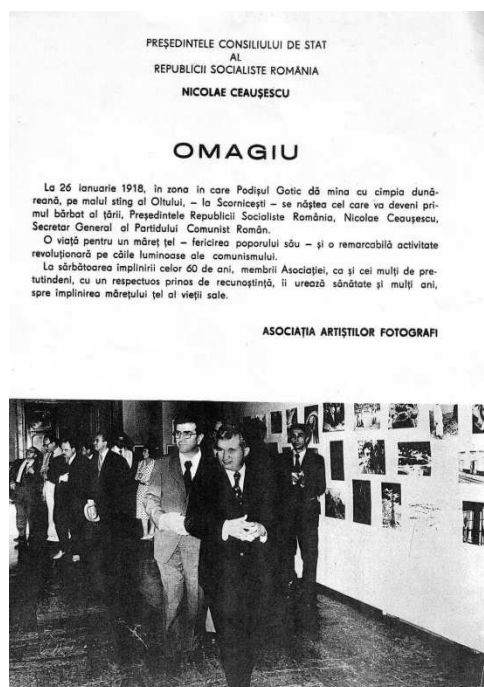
PREŞEDINTELE CONSILIULUI DE STAT
AL
REPUBLICII SOCIALISTE ROMÂNIA
NICOLAE CEAUŞESCU

OMAGIU

La 26 ianuarie 1918, în zona în care Podişul Gotic dă mîna cu cîmpia dunăreană, pe malul stîng al Oltului, – la Scorniceşti – se năştea cel care va deveni primul bărbat al ţării, Preşedintele Republicii Socialiste România, Nicolae Ceauşescu, Secretar General al Partidului Comunist Român.
O viaţă pentru un măreţ ţel – fericirea poporului său – şi o remarcabilă activitate revoluţionară pe căile luminoase ale comunismului.
La sărbătoarea împlinirii celor 60 de ani, membrii Asociaţiei, ca şi cei mulţi de pretutindeni, cu un respectuos prinos de recunoştinţă, îi urează sănătate şi mulţi ani, spre împlinirea măreţului ţel al vieţii sale.

ASOCIAŢIA ARTIŞTILOR FOTOGRAFI